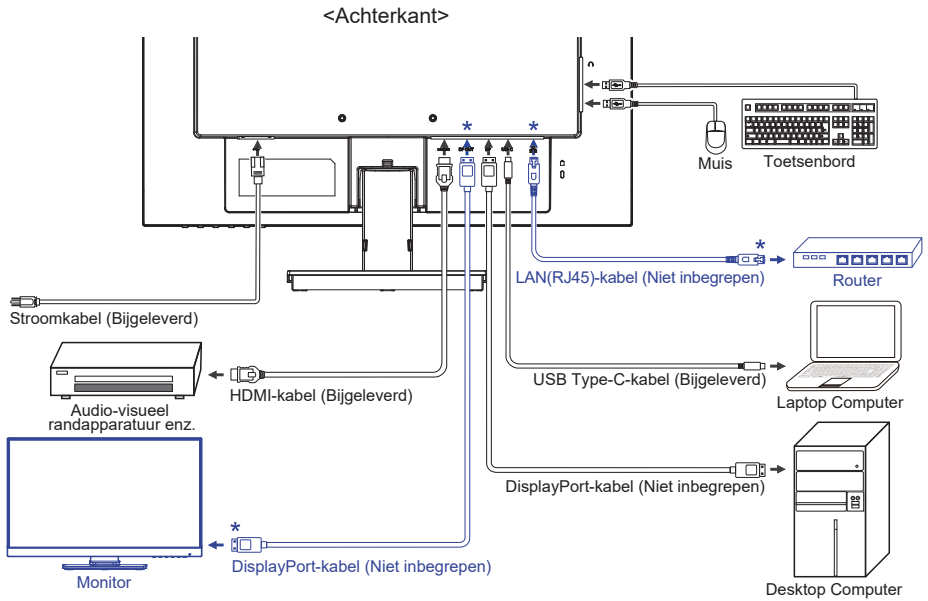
<Achterkant>

\*

\*

Muis

Toetsenbord

\*

Router

LAN(RJ45)-kabel (Niet inbegrepen)

Stroomkabel (Bijgeleverd)

USB Type-C-kabel (Bijgeleverd)

Laptop Computer

HDMI-kabel (Bijgeleverd)

Audio-visueel randapparatuur enz.

DisplayPort-kabel (Niet inbegrepen)

\*

Monitor

DisplayPort-kabel (Niet inbegrepen)

Desktop Computer